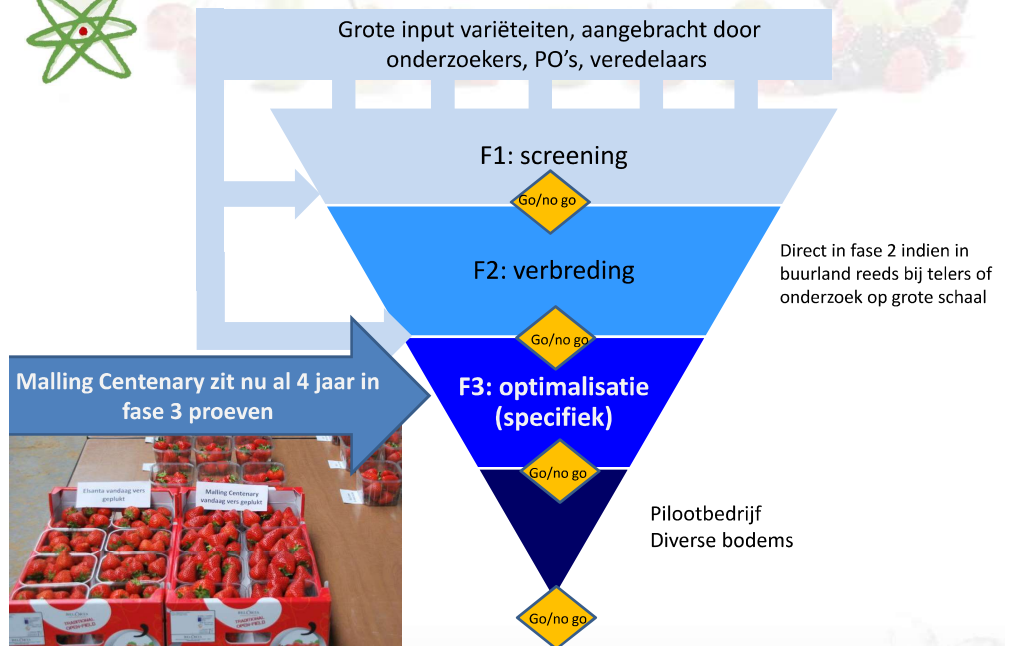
Grote input variëteiten, aangebracht door onderzoekers, PO's, veredelaars

F1: screening

Go/no go

F2: verbreding

Direct in fase 2 indien in buurland reeds bij telers of onderzoek op grote schaal

Go/no go

Malling Centenary zit nu al 4 jaar in fase 3 proeven

F3: optimalisatie (specifiek)

Elsanta vandaag vers geplukt

Malling Centenary vandaag vers geplukt

Go/no go

Pilootbedrijf
Diverse bodems

Go/no go